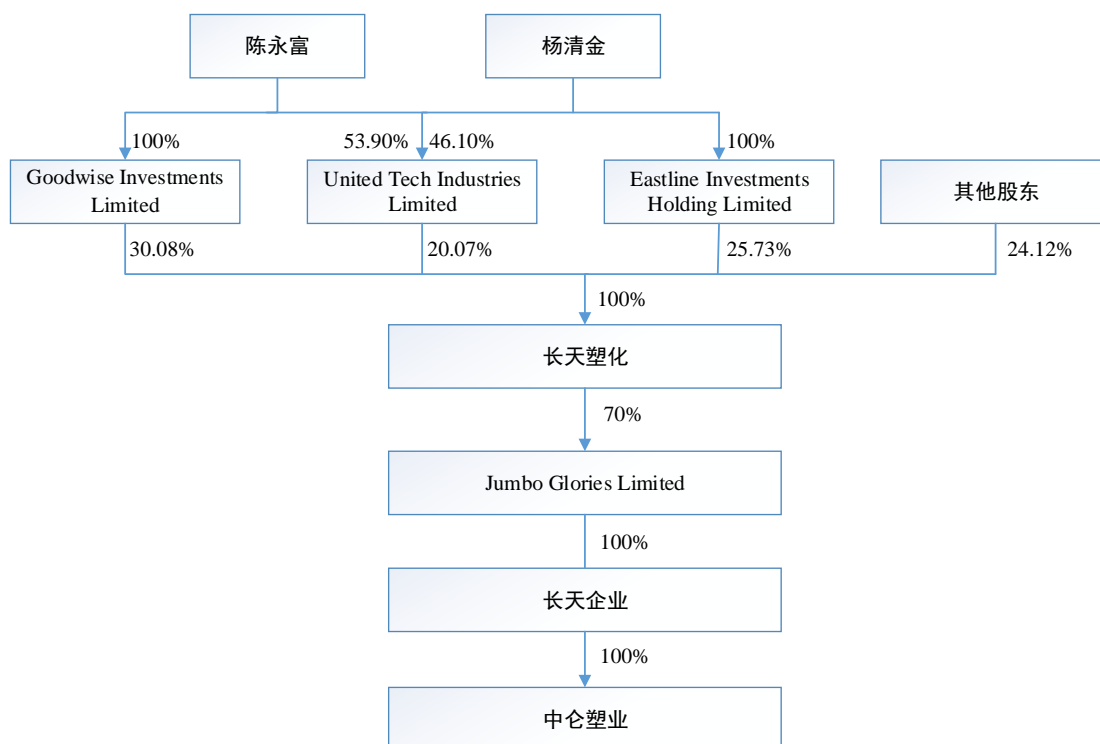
陈永富

杨清金

100%

53.90%

46.10%

100%

Goodwise Investments Limited

United Tech Industries Limited

Eastline Investments Holding Limited

其他股东

30.08%

20.07%

25.73%

24.12%

100%

长天塑化

70%

Jumbo Glories Limited

100%

长天企业

100%

中仑塑业